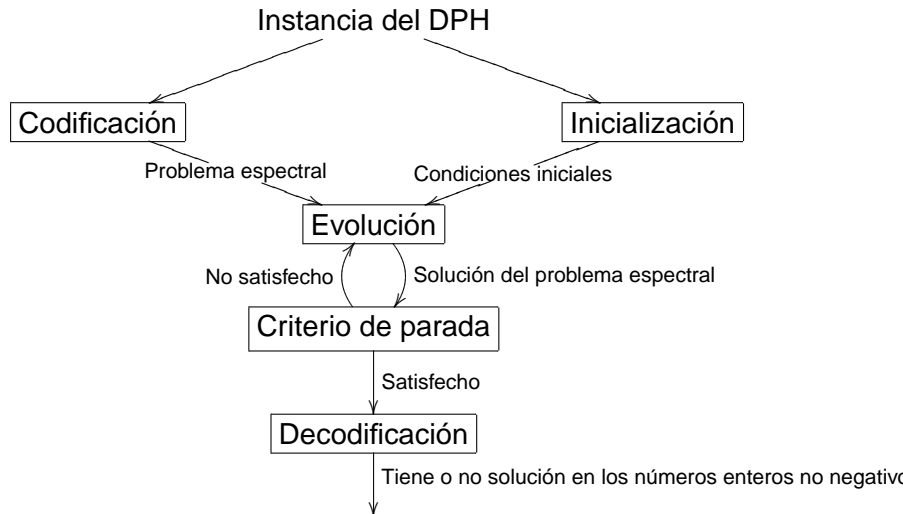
Instancia del DPH

Codificación

Inicialización

Problema espectral

Condiciones iniciales

Evolución

No satisfecho

Solución del problema espectral

Criterio de parada

Satisfecho

Decodificación

Tiene o no solución en los números enteros no negativo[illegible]